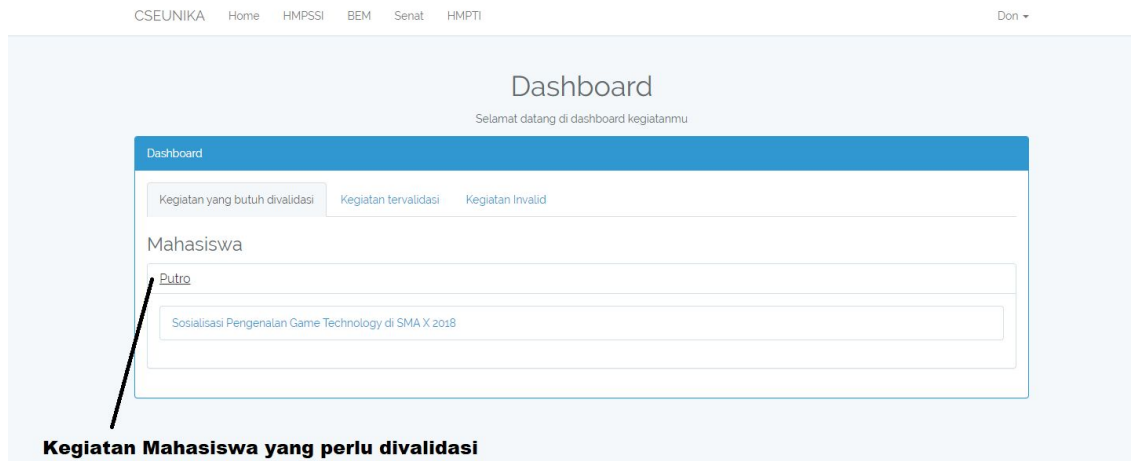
CSEUNIKA Home HMPSSI BEM Senat HMPTI

Don ▾

Dashboard

Selamat datang di dashboard kegiatanmu

Dashboard

Kegiatan yang butuh divalidasi | Kegiatan tervalidasi | Kegiatan Invalid

Mahasiswa

Putro

Sosialisasi Pengenalan Game Technology di SMA X 2018

Kegiatan Mahasiswa yang perlu divalidasi